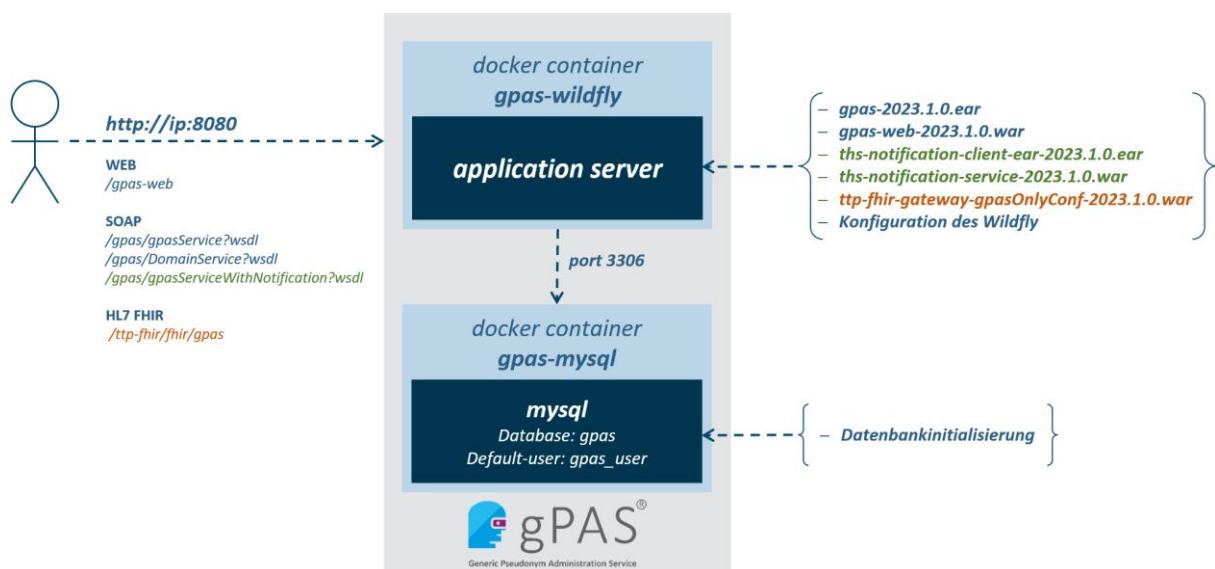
http://ip:8080

WEB
/gpas-web

SOAP
/gpas/gpasService?wsdl
/gpas/DomainService?wsdl
/gpas/gpasServiceWithNotification?wsdl

HL7 FHIR
/ttp-fhir/fhir/gpas

docker container
gpas-wildfly

application server

port 3306

docker container
gpas-mysql

mysql
Database: gpas
Default-user: gpas_user

gPAS®
Generic Pseudonym Administration Service

– gpas-2023.1.0.ear
– gpas-web-2023.1.0.war
– ths-notification-client-ear-2023.1.0.ear
– ths-notification-service-2023.1.0.war
– ttp-fhir-gateway-gpasOnlyConf-2023.1.0.war
– Konfiguration des Wildfly

– Datenbankinitialisierung